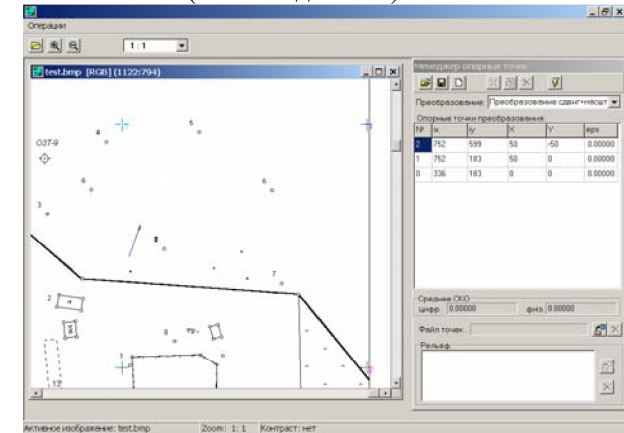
Операции

1 : 1

test.bmp [RGB] (1122:794)

Менеджер опорных точек

Преобразование: Преобразование сдвиг+масшт

Опорные точки преобразования

| № | x | y | X | Y | eps |
|---|---|---|---|---|---|
| 2 | 752 | 599 | 50 | -50 | 0.00000 |
| 1 | 752 | 183 | 50 | 0 | 0.00000 |
| 0 | 336 | 183 | 0 | 0 | 0.00000 |

Средние СКО
цифр. 0.00000 физ. 0.00000

Файл точек:

Рельеф

О37-9

4
5
6
6
3
8
7
2
8
1
12

Активное изображение: test.bmp Zoom: 1:1 Контраст: нет